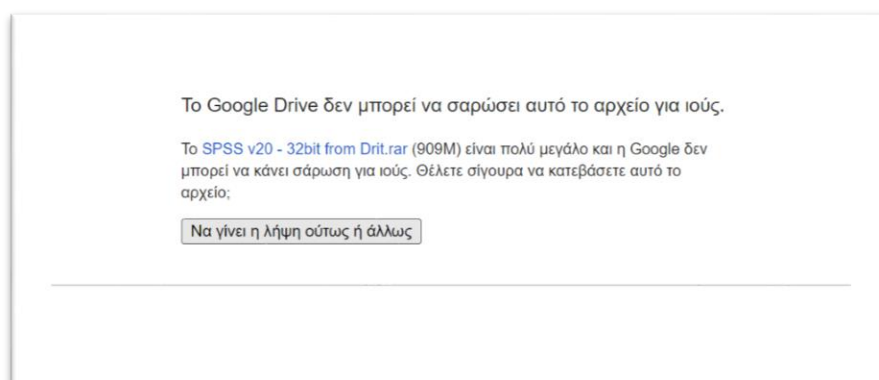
Το Google Drive δεν μπορεί να σαρώσει αυτό το αρχείο για ιούς.

Το SPSS v20 - 32bit from Drit.rar (909M) είναι πολύ μεγάλο και η Google δεν μπορεί να κάνει σάρωση για ιούς. Θέλετε σίγουρα να κατεβάσετε αυτό το αρχείο;

Να γίνει η λήψη ούτως ή άλλως